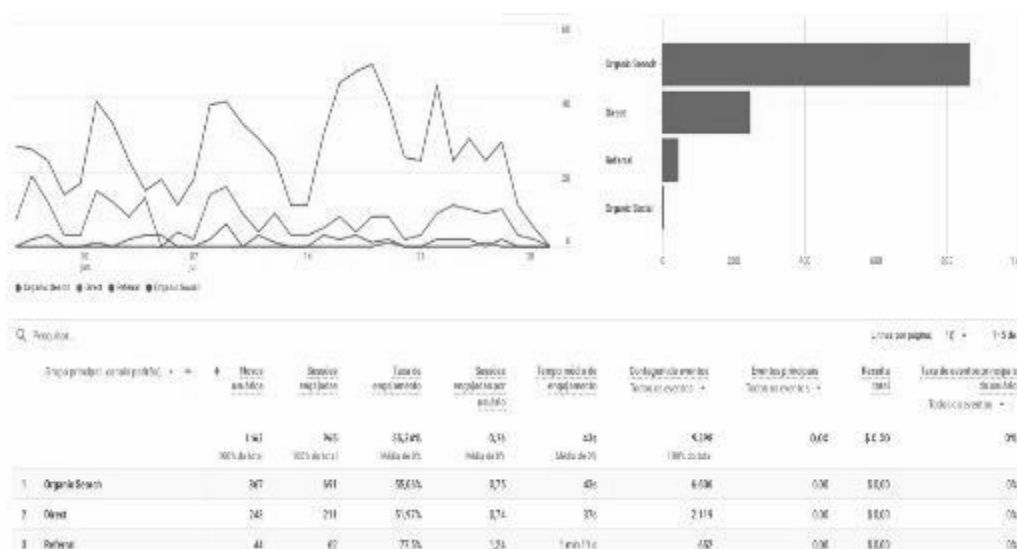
60
40
20
0
30 jun.
07 jul.
14
21
28
● Organic Search ● Direct ● Referral ● Organic Social

Organic Search
Direct
Referral
Organic Social
0
200
400
600
800

Q Pesquisar...

Linhas por página: 10 ▾ 1-5 de

| | Grupo principal [canal padrão] ▾ + | Novos usuários | Sessões engajadas | Taxa de engajamento | Sessões engajadas por usuário | Tempo médio de engajamento | Contagem de eventos Todos os eventos ▾ | Eventos principais Todos os eventos ▾ | Receita total | Taxa de eventos principais da sessão Todos os eventos ▾ |
|---|---|---|---|---|---|---|---|---|---|---|
| | | 1.163 100% do total | 965 100% do total | 58,54% Média de 0% | 0,76 Média de 0% | 43s Média de 0% | 9.396 100% do total | 0,00 | $ 0,00 | 0% |
| 1 | Organic Search | 867 | 691 | 58,61% | 0,75 | 43s | 6.606 | 0,00 | $ 0,00 | 0% |
| 2 | Direct | 248 | 218 | 51,97% | 0,74 | 37s | 2.119 | 0,00 | $ 0,00 | 0% |
| 3 | Referral | 44 | 62 | 77,5% | 1,24 | 1 min 11s | 482 | 0,00 | $ 0,00 | 0% |